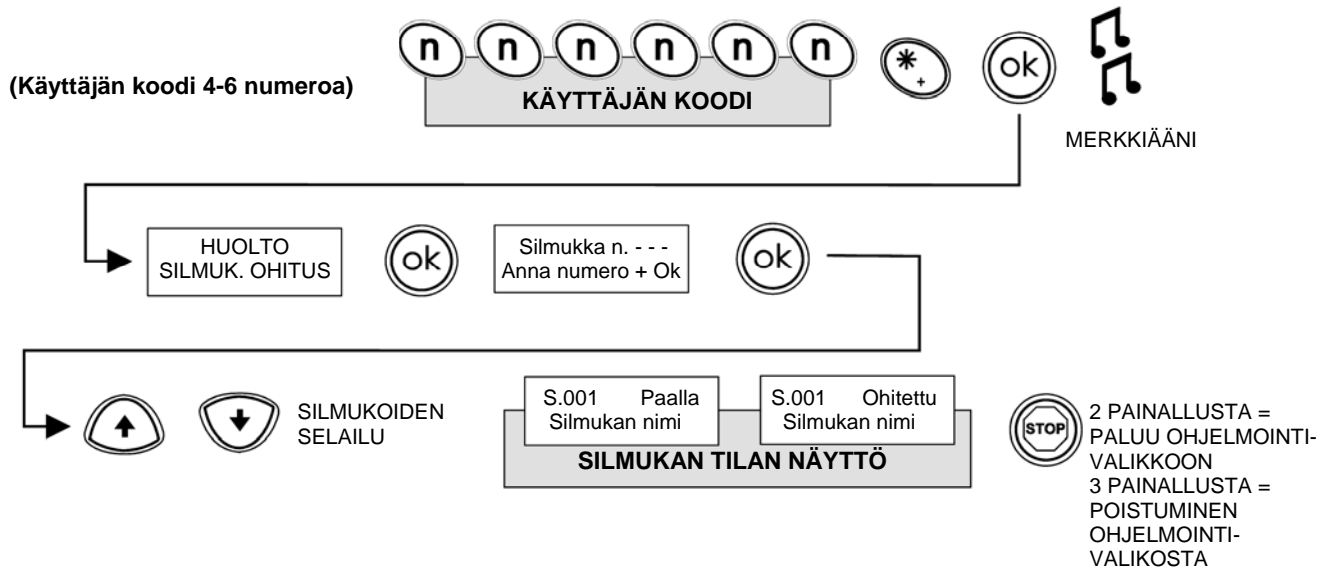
(Käyttäjän koodi 4-6 numeroa)

n n n n n n

KÄYTTÄJÄN KOODI

*
+

ok

MERKKIÄÄNI

HUOLTO
SILMUK. OHITUS

ok

Silmukka n. - - -
Anna numero + Ok

ok

SILMUKOIDEN SELAILU

S.001 Paalla
Silmukan nimi

S.001 Ohitettu
Silmukan nimi

SILMUKAN TILAN NÄYTTÖ

STOP

2 PAINALLUSTA = PALUU OHJELMOINTI-VALIKKOON
3 PAINALLUSTA = POISTUMINEN OHJELMOINTI-VALIKOSTA